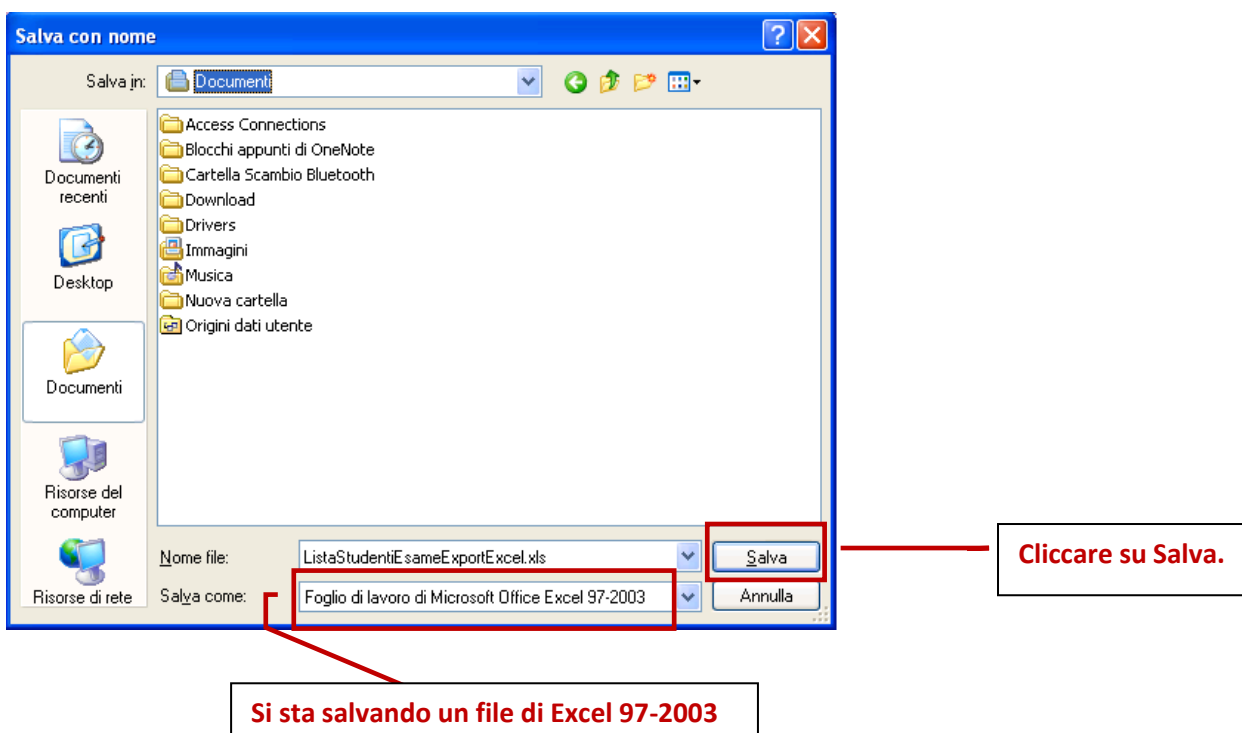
Salva con nome

Salva in: Documenti

Documenti recenti

Desktop

Documenti

Risorse del computer

Risorse di rete

Access Connections
Blocchi appunti di OneNote
Cartella Scambio Bluetooth
Download
Drivers
Immagini
Musica
Nuova cartella
Origini dati utente

Nome file: ListaStudentiEsameExportExcel.xls

Salva come: Foglio di lavoro di Microsoft Office Excel 97-2003

Salva

Annulla

Cliccare su Salva.

Si sta salvando un file di Excel 97-2003